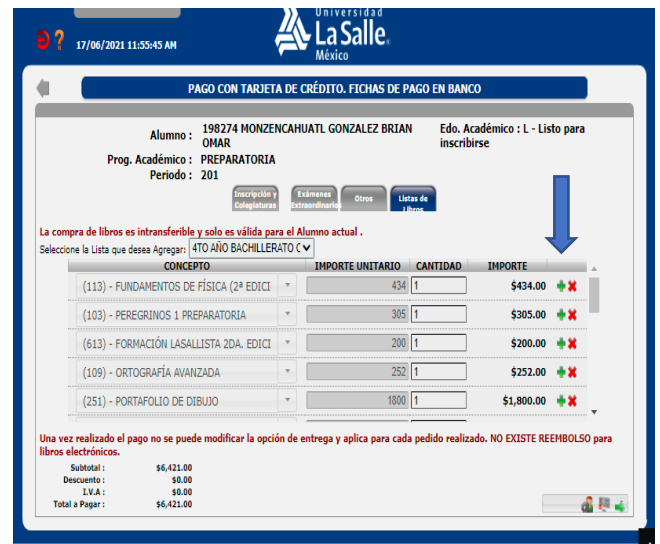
17/06/2021 11:55:45 AM

Universidad La Salle México

PAGO CON TARJETA DE CRÉDITO. FICHAS DE PAGO EN BANCO

Alumno : 198274 MONZENCAHUATL GONZALEZ BRIAN OMAR
Edo. Académico : L - Listo para inscribirse
Prog. Académico : PREPARATORIA
Periodo : 201

Inscripción y Colegiaturas | Exámenes Extraordinarios | Otros | Listas de Libros

La compra de libros es intransferible y solo es válida para el Alumno actual .
Seleccione la Lista que desea Agregar: 4TO AÑO BACHILLERATO C

| CONCEPTO | IMPORTE UNITARIO | CANTIDAD | IMPORTE |
|---|---|---|---|
| (113) - FUNDAMENTOS DE FÍSICA (2ª EDICI | 434 | 1 | $434.00 |
| (103) - PEREGRINOS 1 PREPARATORIA | 305 | 1 | $305.00 |
| (613) - FORMACIÓN LASALLISTA 2DA. EDICI | 200 | 1 | $200.00 |
| (109) - ORTOGRAFÍA AVANZADA | 252 | 1 | $252.00 |
| (251) - PORTAFOLIO DE DIBUJO | 1800 | 1 | $1,800.00 |

Una vez realizado el pago no se puede modificar la opción de entrega y aplica para cada pedido realizado. NO EXISTE REEMBOLSO para libros electrónicos.

Subtotal : $6,421.00
Descuento : $0.00
I.V.A : $0.00
Total a Pagar : $6,421.00